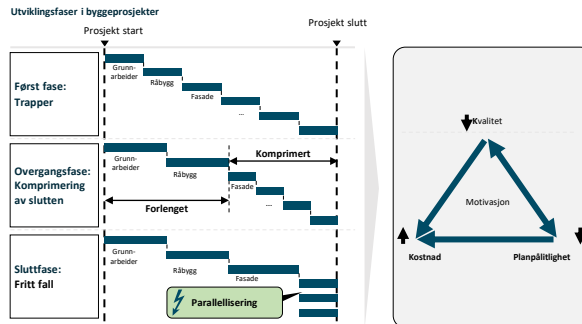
Utviklingsfaser i byggeprosjekter

Prosjekt start

Prosjekt slutt

Først fase: Trapper

Grunnarbeider

Råbygg

Fasade

...

Overgangsfase: Komprimering av slutten

Grunnarbeider

Råbygg

Komprimert

Fasade

...

Forlenget

Sluttfase: Fritt fall

Grunnarbeider

Råbygg

Fasade

Parallellisering

Kvalitet

Motivasjon

Kostnad

Planpålitlighet